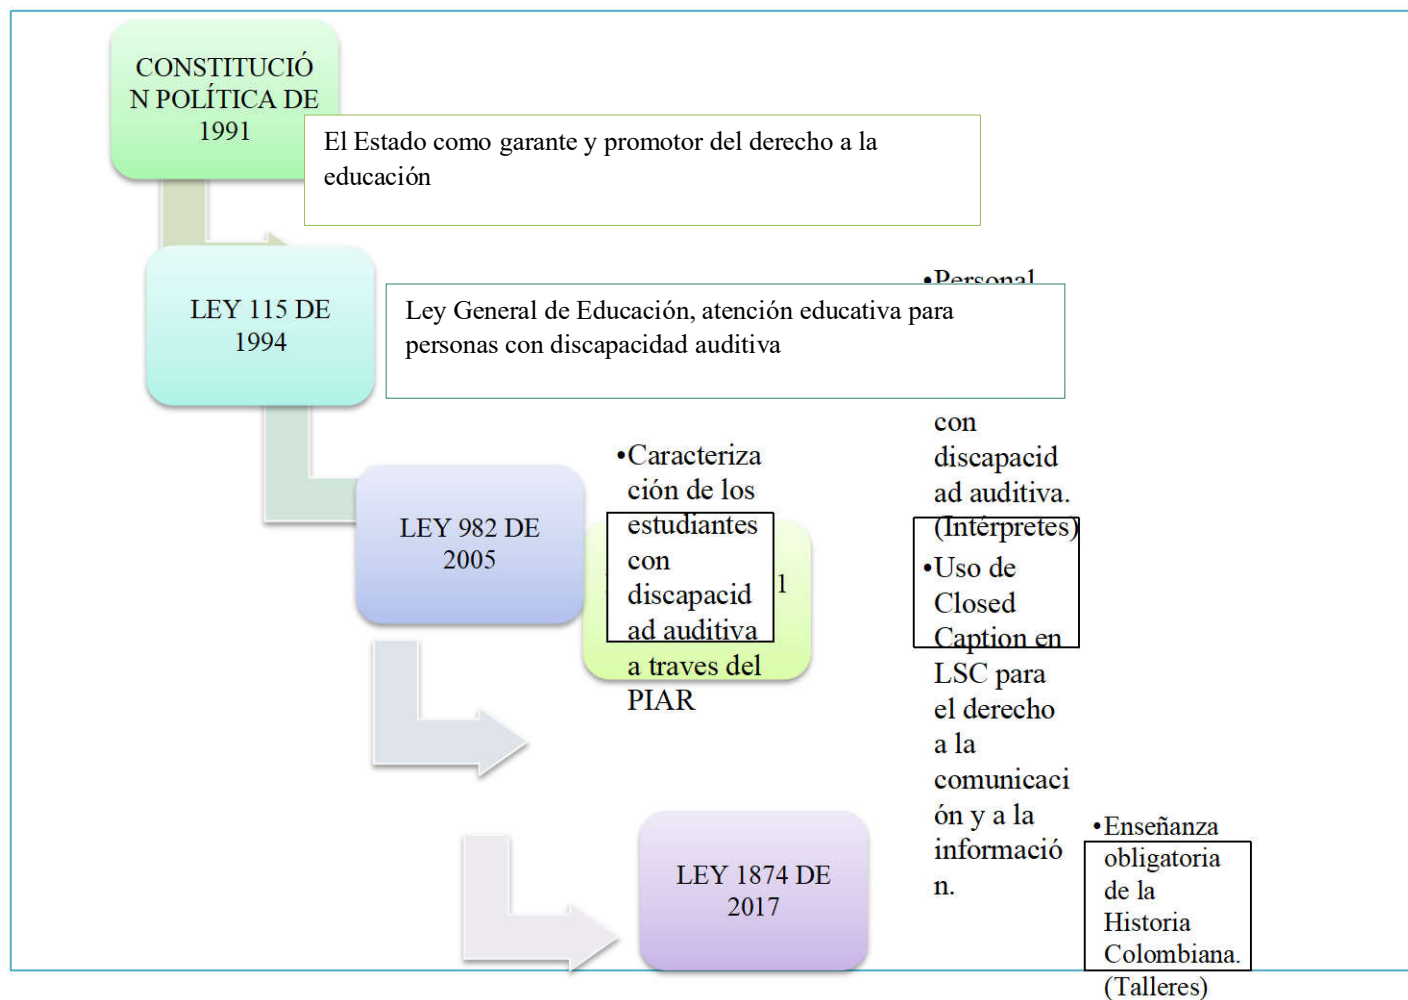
CONSTITUCIÓN POLÍTICA DE 1991

El Estado como garante y promotor del derecho a la educación

LEY 115 DE 1994

Ley General de Educación, atención educativa para personas con discapacidad auditiva

LEY 982 DE 2005

•Caracterización de los estudiantes con discapacidad auditiva a traves del PIAR

•Personal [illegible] con discapacidad auditiva. (Intérpretes)
•Uso de Closed Caption en LSC para el derecho a la comunicación y a la información.

LEY 1874 DE 2017

•Enseñanza obligatoria de la Historia Colombiana. (Talleres)